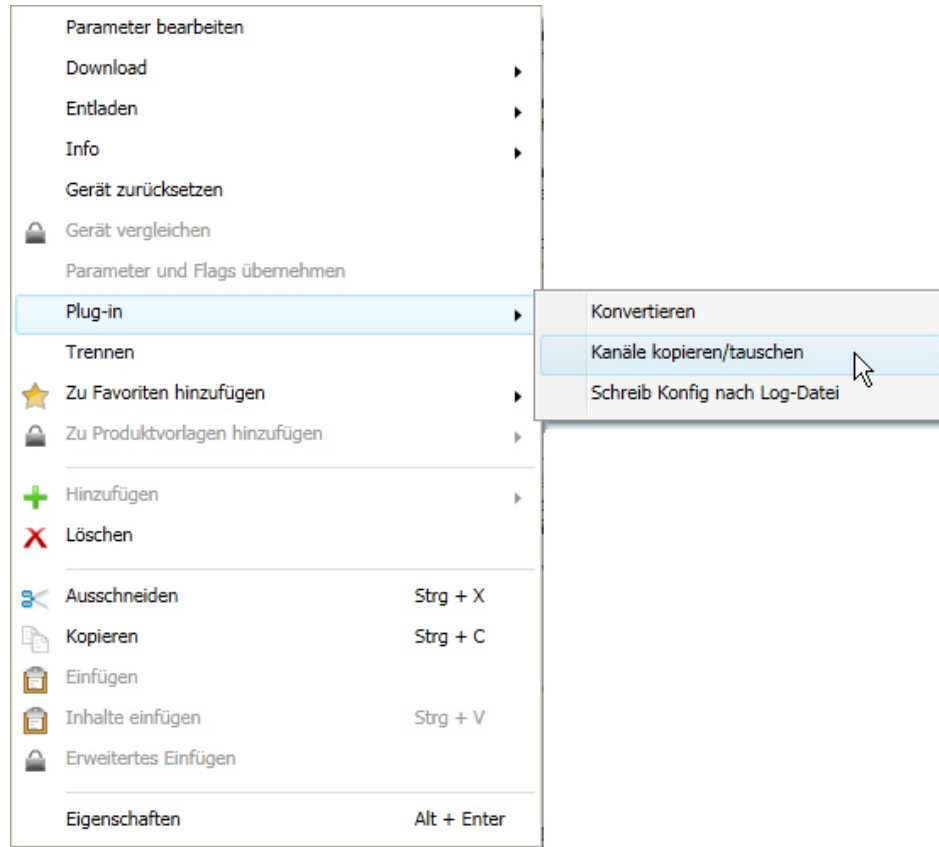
Parameter bearbeiten
Download
Entladen
Info
Gerät zurücksetzen
Gerät vergleichen
Parameter und Flags übernehmen
Plug-in
Trennen
Zu Favoriten hinzufügen
Zu Produktvorlagen hinzufügen
Hinzufügen
Löschen
Ausschneiden Strg + X
Kopieren Strg + C
Einfügen
Inhalte einfügen Strg + V
Erweitertes Einfügen
Eigenschaften Alt + Enter

Konvertieren
Kanäle kopieren/tauschen
Schreib Konfig nach Log-Datei